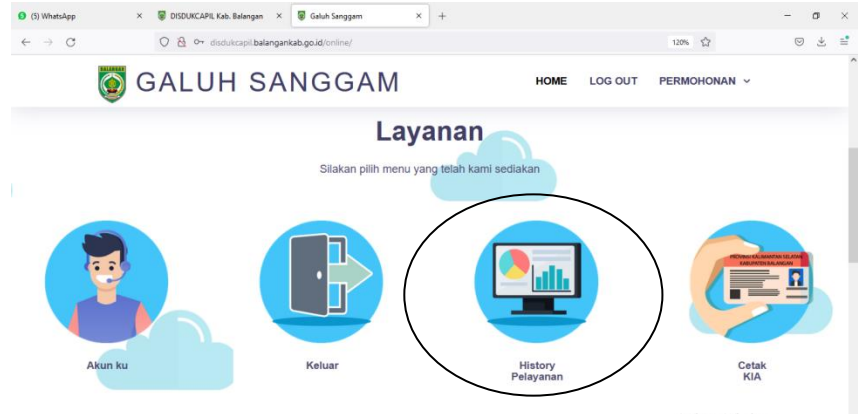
(5) WhatsApp
DISDUKCAPIL Kab. Balangan
Galuh Sanggam
disdukcapil.balangankab.go.id/online/
120%

BALANGAN
GALUH SANGGAM
HOME LOG OUT PERMOHONAN

Layanan

Silakan pilih menu yang telah kami sediakan

PROVINSI KALIMANTAN SELATAN
KABUPATEN BALANGAN

Akun ku

Keluar

History Pelayanan

Cetak KIA